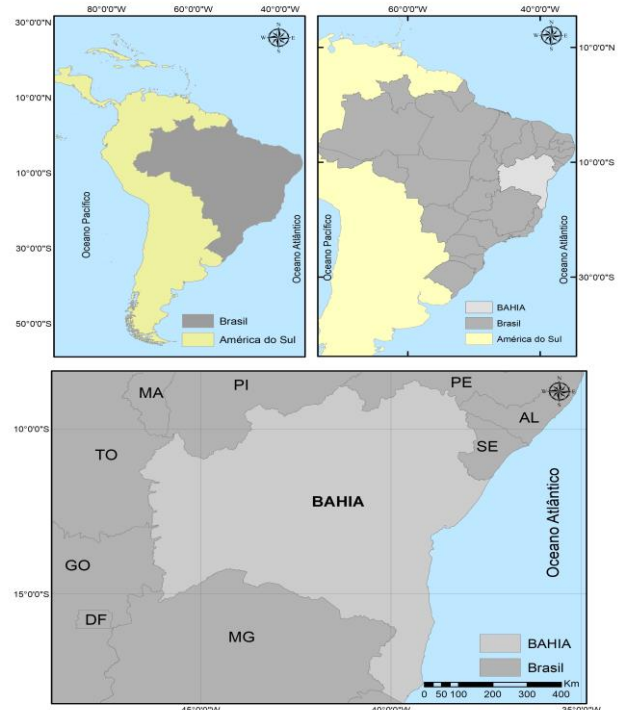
80°0'0"W 60°0'0"W 40°0'0"W

30°0'0"N

10°0'0"N

10°0'0"S

30°0'0"S

50°0'0"S

Oceano Pacífico

Oceano Atlântico

Brasil

América do Sul

60°0'0"W 40°0'0"W

10°0'0"N

10°0'0"S

30°0'0"S

Oceano Pacífico

Oceano Atlântico

BAHIA

Brasil

América do Sul

10°0'0"S

15°0'0"S

MA

PI

PE

AL

SE

TO

BAHIA

Oceano Atlântico

GO

DF

MG

BAHIA

Brasil

Km

0 50 100 200 300 400

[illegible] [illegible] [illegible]